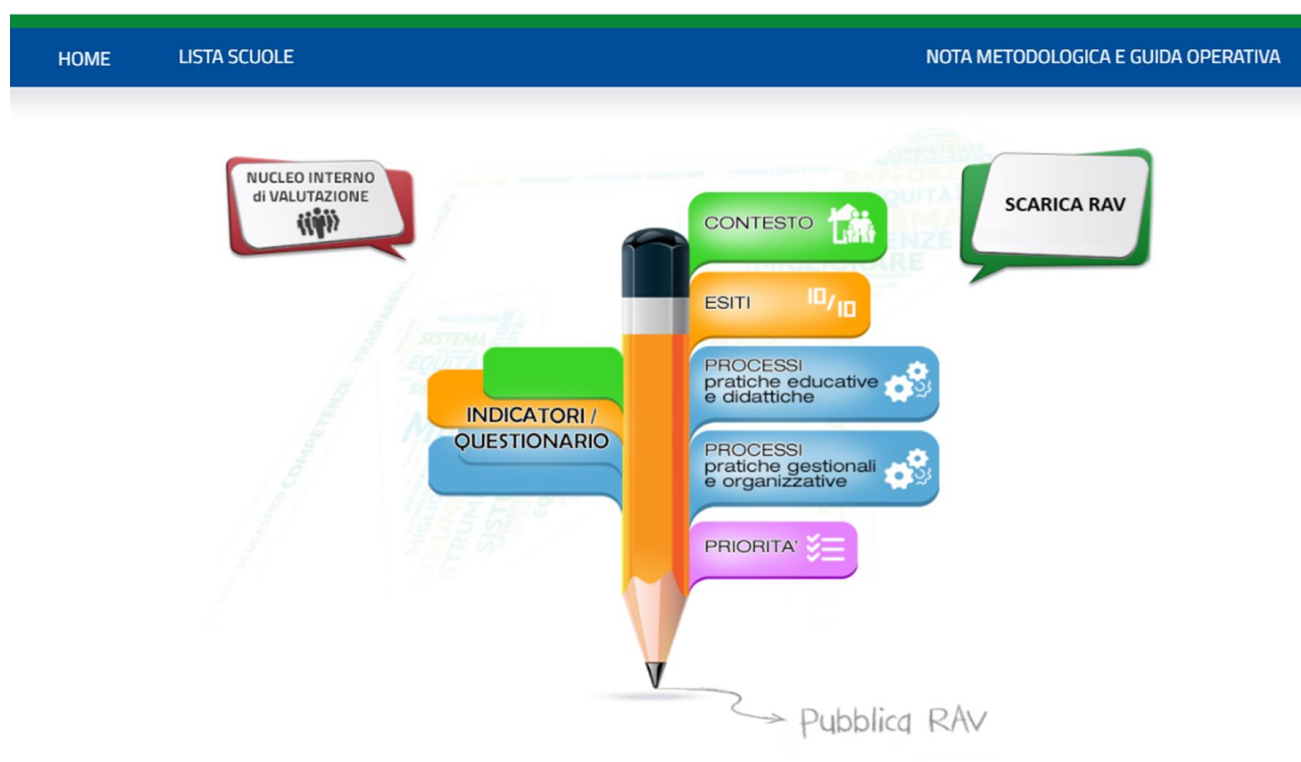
HOME LISTA SCUOLE NOTA METODOLOGICA E GUIDA OPERATIVA

NUCLEO INTERNO di VALUTAZIONE

SCARICA RAV

CONTESTO

ESITI $10/10$

PROCESSI pratiche educative e didattiche

PROCESSI pratiche gestionali e organizzative

PRIORITA'

INDICATORI / QUESTIONARIO

Pubblica RAV